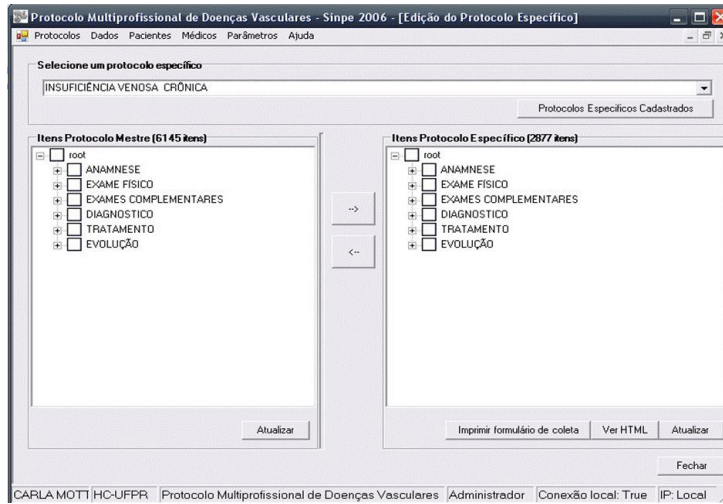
Protocolo Multiprofissional de Doenças Vasculares - Sinpe 2006 - [Edição do Protocolo Específico]

Protocolos Dados Pacientes Médicos Parâmetros Ajuda

Selecione um protocolo específico

INSUFICIÊNCIA VENOSA CRÔNICA

Protocolos Especificos Cadastrados

Itens Protocolo Mestre (6145 itens)

root
ANAMNESE
EXAME FISICO
EXAMES COMPLEMENTARES
DIAGNOSTICO
TRATAMENTO
EVOLUÇÃO

-->

<--

Itens Protocolo Específico (2877 itens)

root
ANAMNESE
EXAME FISICO
EXAMES COMPLEMENTARES
DIAGNOSTICO
TRATAMENTO
EVOLUÇÃO

Atualizar

Imprimir formulário de coleta

Ver HTML

Atualizar

Fechar

CARLA MOTT HC-UFPR Protocolo Multiprofissional de Doenças Vasculares Administrador Conexão local: True IP: Local